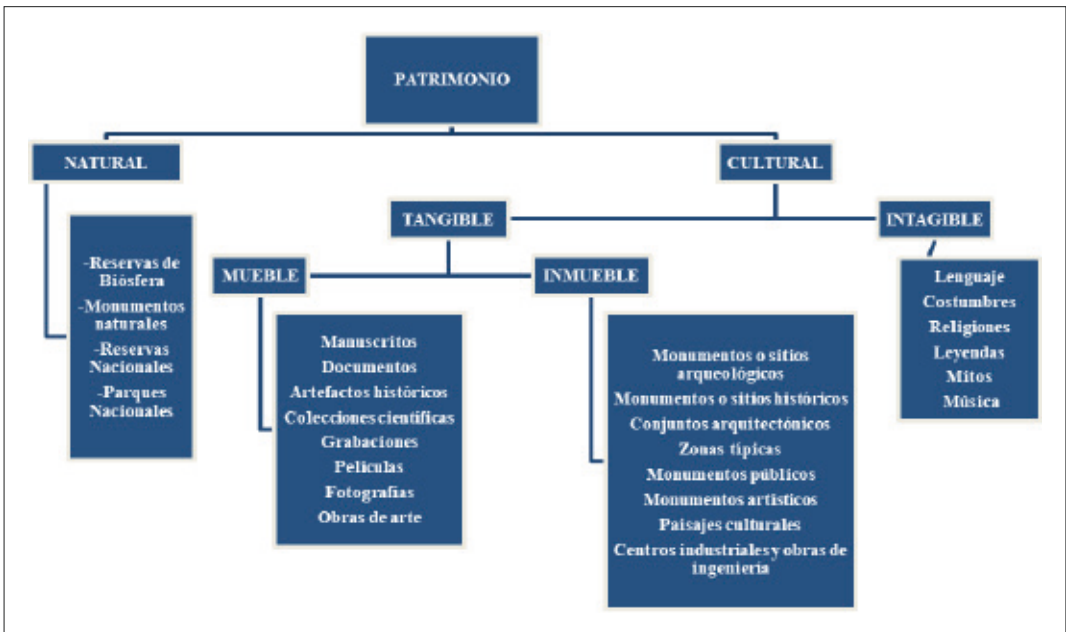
PATRIMONIO

NATURAL

-Reservas de Biósfera
-Monumentos naturales
-Reservas Nacionales
-Parques Nacionales

CULTURAL

TANGIBLE

MUEBLE

Manuscritos
Documentos
Artefactos históricos
Colecciones científicas
Grabaciones
Películas
Fotografías
Obras de arte

INMUEBLE

Monumentos o sitios arqueológicos
Monumentos o sitios históricos
Conjuntos arquitectónicos
Zonas típicas
Monumentos públicos
Monumentos artísticos
Paisajes culturales
Centros industriales y obras de ingeniería

INTAGIBLE

Lenguaje
Costumbres
Religiones
Leyendas
Mitos
Música